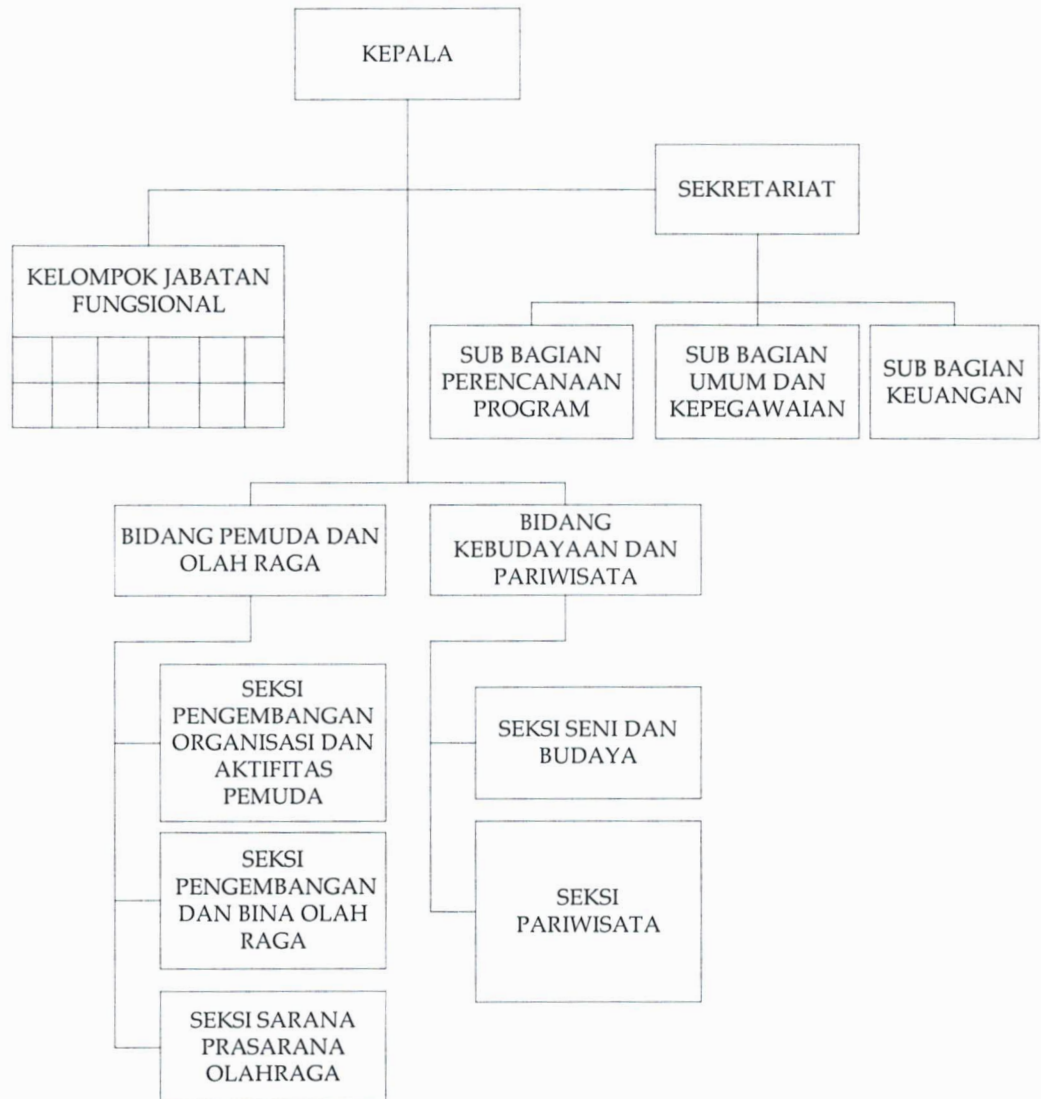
KEPALA

SEKRETARIAT

KELOMPOK JABATAN FUNGSIONAL

SUB BAGIAN PERENCANAAN PROGRAM

SUB BAGIAN UMUM DAN KEPEGAWAIAN

SUB BAGIAN KEUANGAN

BIDANG PEMUDA DAN OLAH RAGA

BIDANG KEBUDAYAAN DAN PARIWISATA

SEKSI PENGEMBANGAN ORGANISASI DAN AKTIFITAS PEMUDA

SEKSI PENGEMBANGAN DAN BINA OLAH RAGA

SEKSI SARANA PRASARANA OLAHRAGA

SEKSI SENI DAN BUDAYA

SEKSI PARIWISATA